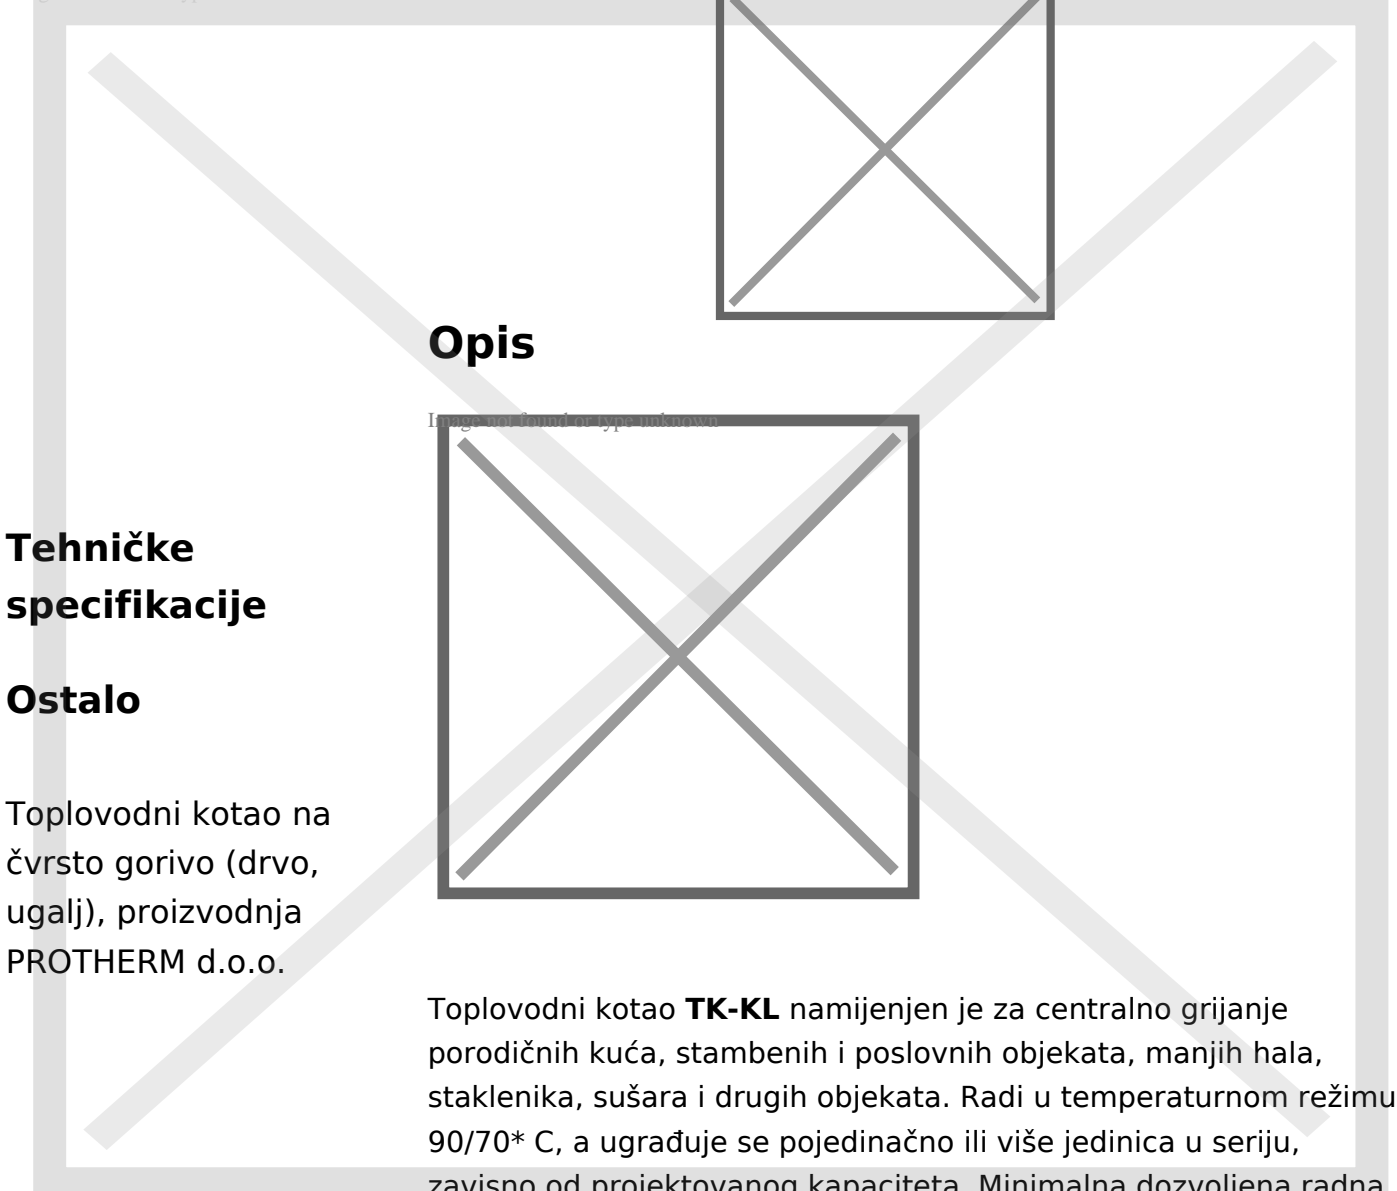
Opis

Image not found or type unknown

Tehničke specifikacije

Ostalo

Toplovodni kotao na čvrsto gorivo (drvo, ugalj), proizvodnja PROTHERM d.o.o.

Toplovodni kotao **TK-KL** namijenjen je za centralno grijanje porodičnih kuća, stambenih i poslovnih objekata, manjih hala, staklenika, sušara i drugih objekata. Radi u temperaturnom režimu 90/70* C, a ugrađuje se pojedinačno ili više jedinica u seriju, zavisno od projektovanog kapaciteta. Minimalna dozvoljena radna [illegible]